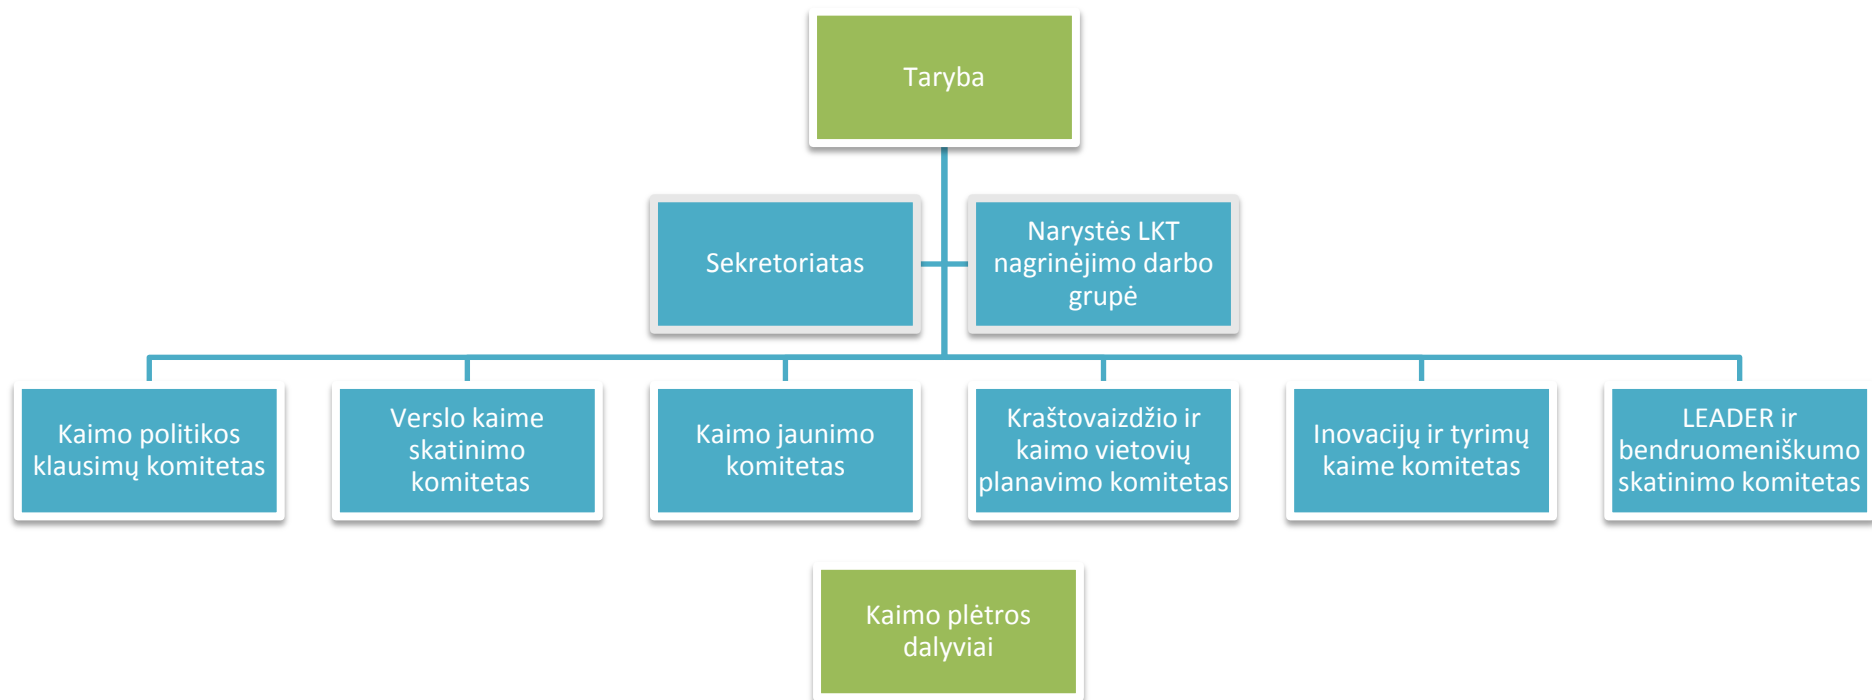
Taryba

Sekretoriatas

Narystės LKT nagrinėjimo darbo grupė

Kaimo politikos klausimų komitetas

Verslo kaime skatinimo komitetas

Kaimo jaunimo komitetas

Kraštovaizdžio ir kaimo vietovių planavimo komitetas

Inovacijų ir tyrimų kaime komitetas

LEADER ir bendruomeniškumo skatinimo komitetas

Kaimo plėtros dalyviai